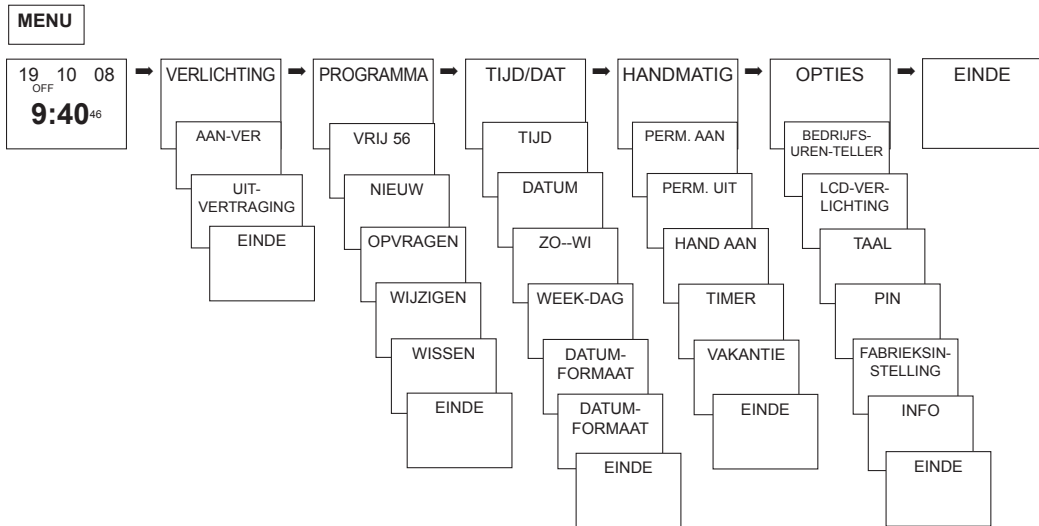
MENU

19 10 08
OFF
9:40 46

VERLICHTING
AAN-VER
UIT-VERTRAGING
EINDE

PROGRAMMA
VRIJ 56
NIEUW
OPVRAGEN
WIJZIGEN
WISSEN
EINDE

TIJD/DAT
TIJD
DATUM
ZO--WI
WEEK-DAG
DATUM-FORMAAT
DATUM-FORMAAT
EINDE

HANDMATIG
PERM. AAN
PERM. UIT
HAND AAN
TIMER
VAKANTIE
EINDE

OPTIES
BEDRIJFS-UREN-TELLER
LCD-VERLICHTING
TAAL
PIN
FABRIEKSINSTELLING
INFO
EINDE

EINDE